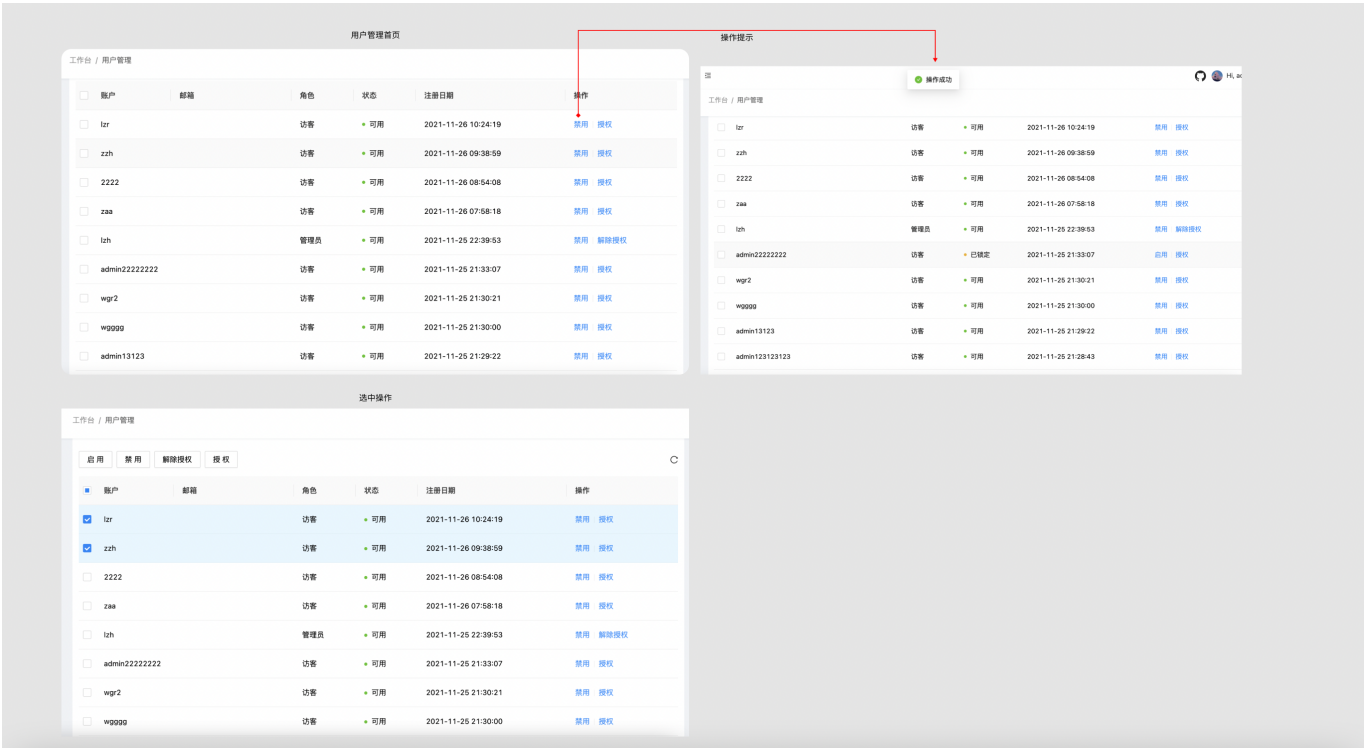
用户管理首页

工作台 / 用户管理

| | 账户 | 邮箱 | 角色 | 状态 | 注册日期 | 操作 |
|---|---|---|---|---|---|---|
| | lzr | | 访客 | 可用 | 2021-11-26 10:24:19 | 禁用 授权 |
| | zzh | | 访客 | 可用 | 2021-11-26 09:38:59 | 禁用 授权 |
| | 2222 | | 访客 | 可用 | 2021-11-26 08:54:08 | 禁用 授权 |
| | zaa | | 访客 | 可用 | 2021-11-26 07:58:18 | 禁用 授权 |
| | lzh | | 管理员 | 可用 | 2021-11-25 22:39:53 | 禁用 解除授权 |
| | admin22222222 | | 访客 | 可用 | 2021-11-25 21:33:07 | 禁用 授权 |
| | wgr2 | | 访客 | 可用 | 2021-11-25 21:30:21 | 禁用 授权 |
| | wgggg | | 访客 | 可用 | 2021-11-25 21:30:00 | 禁用 授权 |
| | admin13123 | | 访客 | 可用 | 2021-11-25 21:29:22 | 禁用 授权 |

操作提示

操作成功

Hi, a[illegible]

工作台 / 用户管理

| | 账户 | 角色 | 状态 | 注册日期 | 操作 |
|---|---|---|---|---|---|
| | lzr | 访客 | 可用 | 2021-11-26 10:24:19 | 禁用 授权 |
| | zzh | 访客 | 可用 | 2021-11-26 09:38:59 | 禁用 授权 |
| | 2222 | 访客 | 可用 | 2021-11-26 08:54:08 | 禁用 授权 |
| | zaa | 访客 | 可用 | 2021-11-26 07:58:18 | 禁用 授权 |
| | lzh | 管理员 | 可用 | 2021-11-25 22:39:53 | 禁用 解除授权 |
| | admin22222222 | 访客 | 已锁定 | 2021-11-25 21:33:07 | 启用 授权 |
| | wgr2 | 访客 | 可用 | 2021-11-25 21:30:21 | 禁用 授权 |
| | wgggg | 访客 | 可用 | 2021-11-25 21:30:00 | 禁用 授权 |
| | admin13123 | 访客 | 可用 | 2021-11-25 21:29:22 | 禁用 授权 |
| | admin123123123 | 访客 | 可用 | 2021-11-25 21:28:43 | 禁用 授权 |

选中操作

工作台 / 用户管理

启 用 禁 用 解除授权 授 权

| | 账户 | 邮箱 | 角色 | 状态 | 注册日期 | 操作 |
|---|---|---|---|---|---|---|
| ☑ | lzr | | 访客 | 可用 | 2021-11-26 10:24:19 | 禁用 授权 |
| ☑ | zzh | | 访客 | 可用 | 2021-11-26 09:38:59 | 禁用 授权 |
| | 2222 | | 访客 | 可用 | 2021-11-26 08:54:08 | 禁用 授权 |
| | zaa | | 访客 | 可用 | 2021-11-26 07:58:18 | 禁用 授权 |
| | lzh | | 管理员 | 可用 | 2021-11-25 22:39:53 | 禁用 解除授权 |
| | admin22222222 | | 访客 | 可用 | 2021-11-25 21:33:07 | 禁用 授权 |
| | wgr2 | | 访客 | 可用 | 2021-11-25 21:30:21 | 禁用 授权 |
| | wgggg | | 访客 | 可用 | 2021-11-25 21:30:00 | 禁用 授权 |